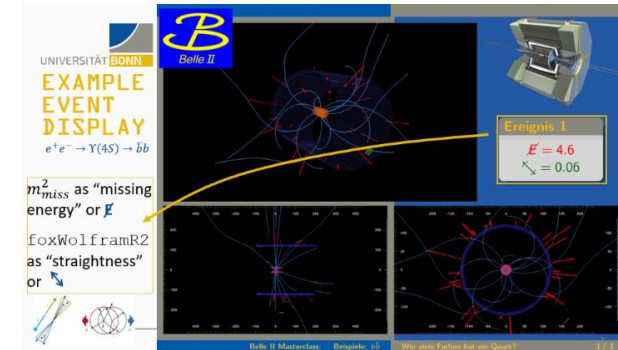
UNIVERSITÄT BONN

EXAMPLE EVENT DISPLAY

$e^+e^- \to \Upsilon(4S) \to b\bar{b}$

$m^2_{miss}$ as "missing energy" or $\not{E}$

foxWolframR2 as "straightness" or ↖

Belle II

Ereignis 1

$\not{E} = 4.6$

↖ $= 0.06$

Belle II Masterclass: Beispiele: $b\bar{b}$

Wie viele Farben hat ein Quark?

1 / 3